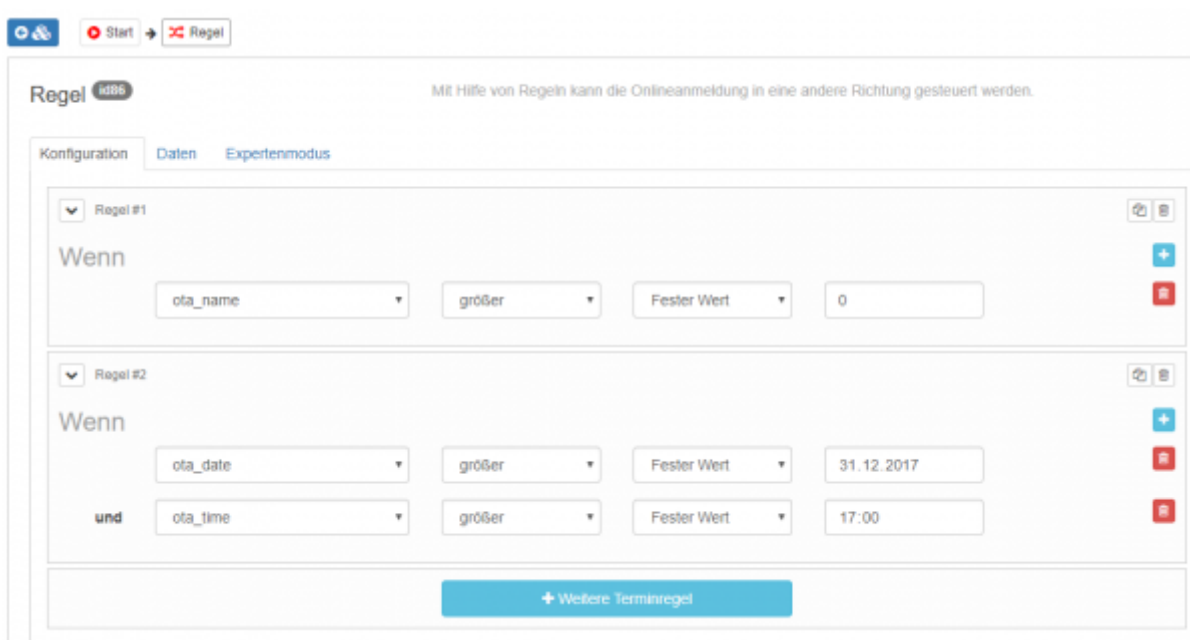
Start Regel

Regel id86

Mit Hilfe von Regeln kann die Onlineanmeldung in eine andere Richtung gesteuert werden.

Konfiguration Daten Expertenmodus

Regel #1

Wenn

ota_name größer Fester Wert 0

Regel #2

Wenn

ota_date größer Fester Wert 31.12.2017

und ota_time größer Fester Wert 17:00

+ Weitere Terminregel